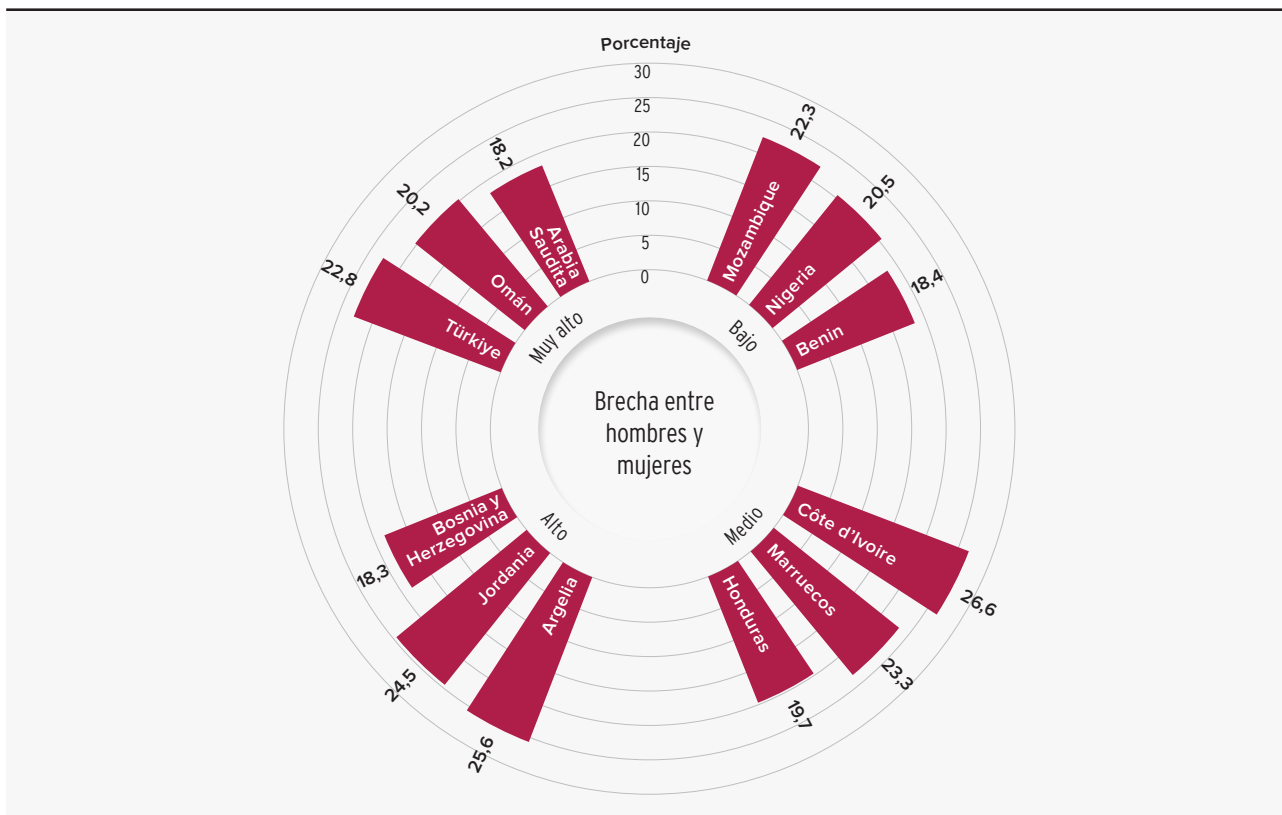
Porcentaje

30
25
20
15
10
5
0

Brecha entre hombres y mujeres

Muy alto
18,2 Arabia Saudita
20,2 Omán
22,8 Türkiye

Bajo
22,3 Mozambique
20,5 Nigeria
18,4 Benin

Medio
26,6 Côte d'Ivoire
23,3 Marruecos
19,7 Honduras

Alto
18,3 Bosnia y Herzegovina
24,5 Jordania
25,6 Argelia